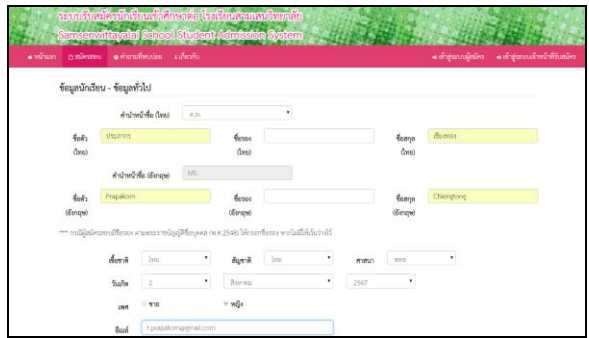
ระบบรับสมัครนักเรียนเข้าศึกษาต่อ โรงเรียนสามเสนวิทยาลัย
Samsenwittayalai School Student Admission System

หน้าแรก สมัครสอบ คำถามที่พบบ่อย เกี่ยวกับ
เข้าสู่ระบบผู้สมัคร เข้าสู่ระบบเจ้าหน้าที่รับสมัคร

ข้อมูลนักเรียน - ข้อมูลทั่วไป

คำนำหน้าชื่อ (ไทย) ด.ญ.

ชื่อตัว (ไทย) ประภากร
ชื่อรอง (ไทย)
ชื่อสกุล (ไทย) เชียงทอง

คำนำหน้าชื่อ (อังกฤษ) MS

ชื่อตัว (อังกฤษ) Prapakorn
ชื่อรอง (อังกฤษ)
ชื่อสกุล (อังกฤษ) Chiengtong

*** กรณีผู้สมัครสอบมีชื่อรอง ตามพระราชบัญญัติชื่อบุคคล (พ.ศ.2548) ให้กรอกชื่อรอง หากไม่มีให้เว้นว่างไว้

เชื้อชาติ ไทย
สัญชาติ ไทย
ศาสนา พุทธ

วันเกิด 2
สิงหาคม
2547

เพศ ชาย หญิง

อีเมล์ t.prapakorn@gmail.com